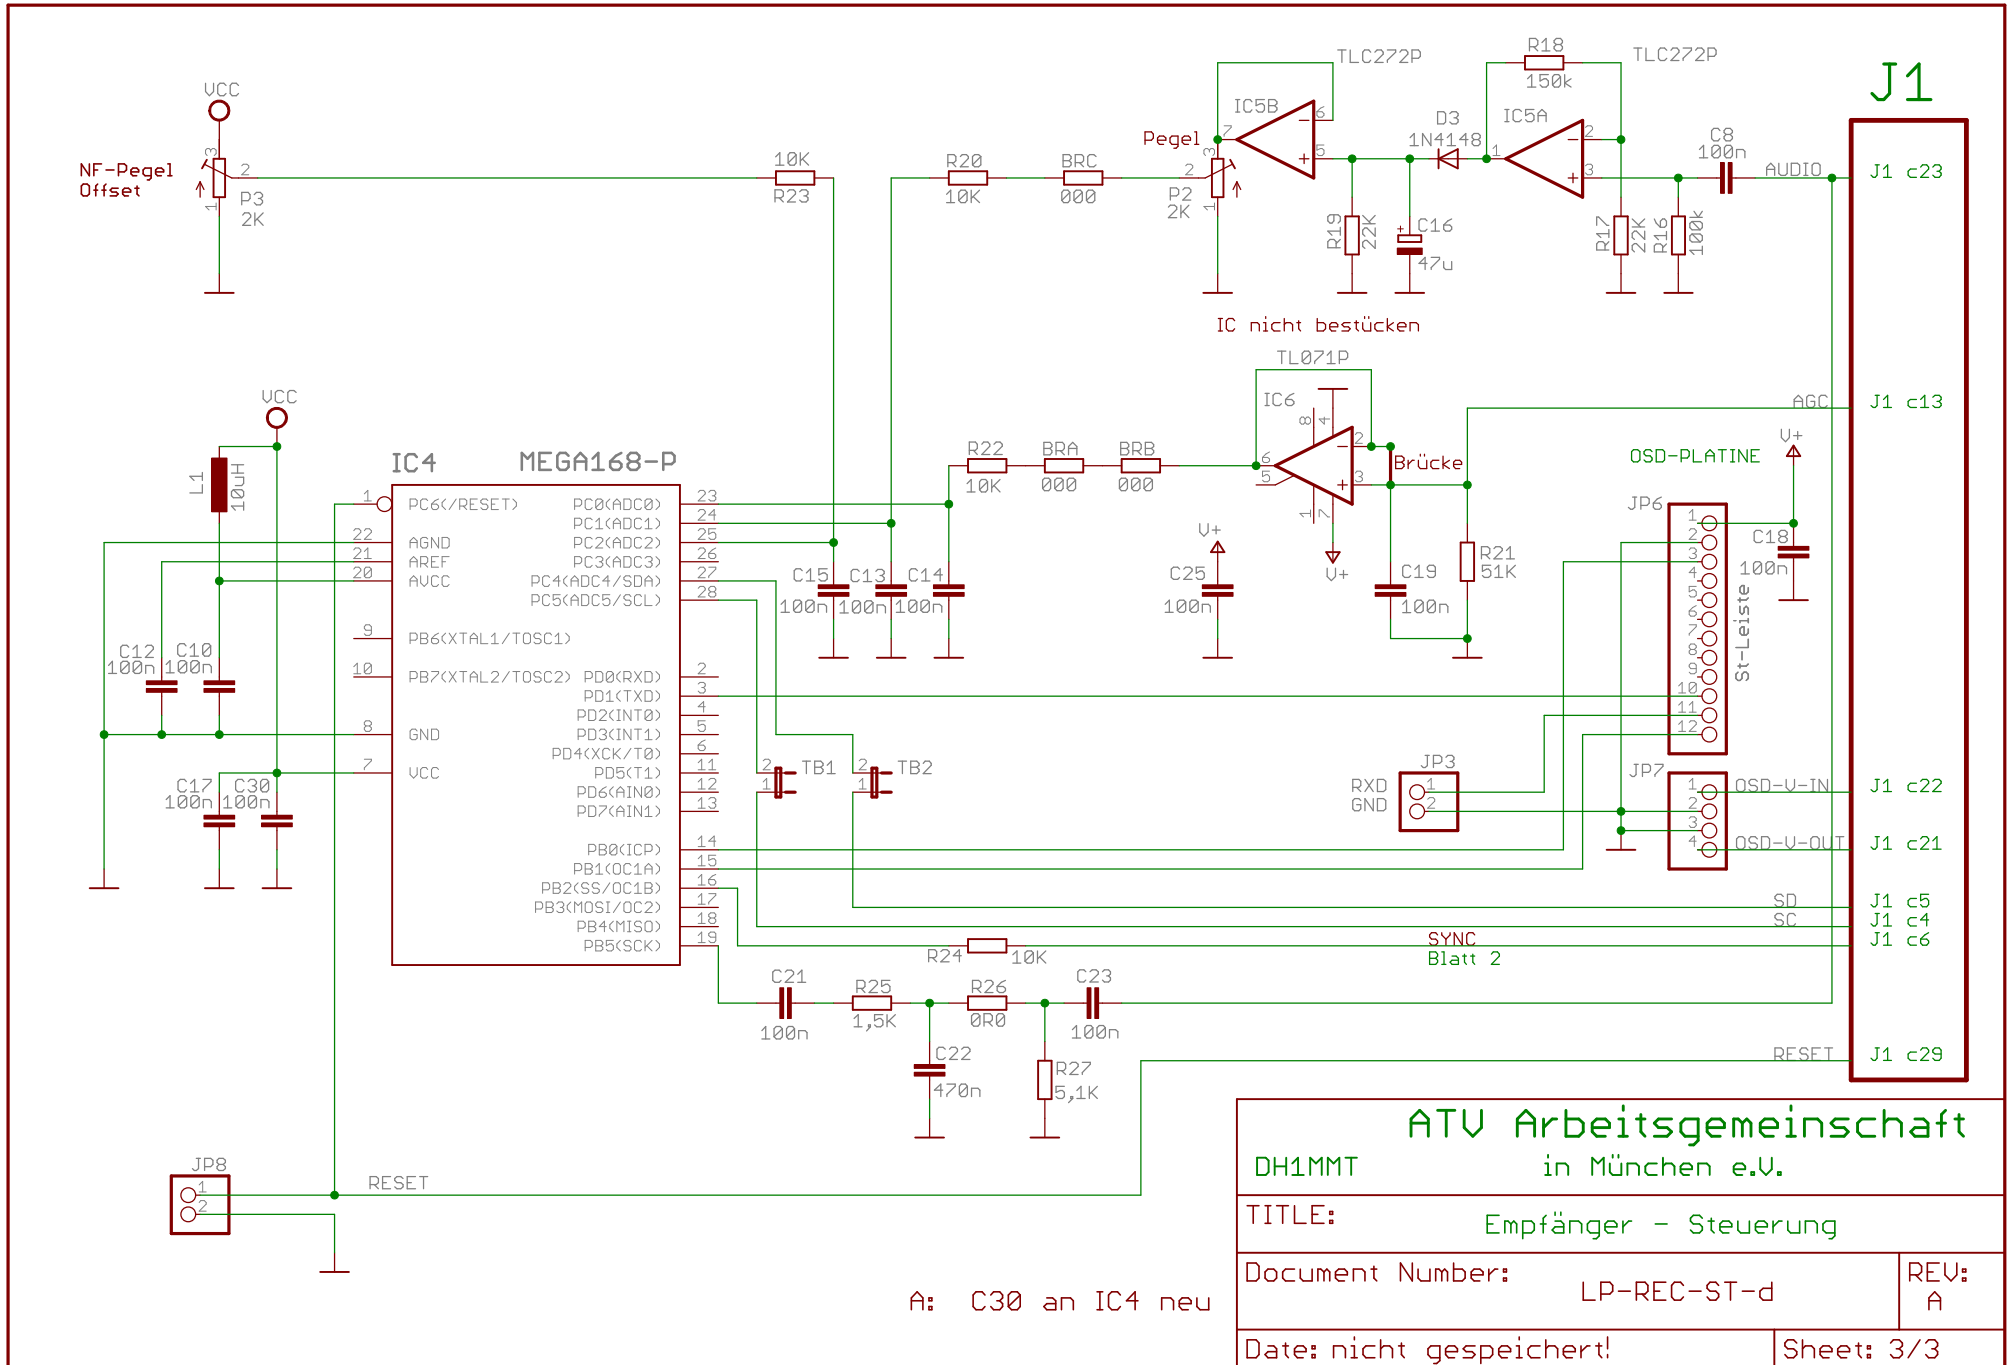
VCC
NF-Pegel
Offset
3
2
1
P3
2K
10K
R23
R20
10K
BRC
000
Pegel
2
3
1
P2
2K
TLC272P
IC5B
7
6
5
D3
1N4148
R18
150k
TLC272P
IC5A
1
2
3
C8
100n
AUDIO
J1
J1 c23
R19
22K
C16
47u
R17
22K
R16
100k
IC nicht bestücken
TL071P
IC6
8
4
2
6
5
3
1
7
V+
Brücke
AGC
J1 c13
V+
OSD-PLATINE
VCC
L1
10uH
IC4
MEGA168-P
1 PC6(/RESET)
22 AGND
21 AREF
20 AVCC
9 PB6(XTAL1/TOSC1)
10 PB7(XTAL2/TOSC2)
8 GND
7 VCC
PC0(ADC0) 23
PC1(ADC1) 24
PC2(ADC2) 25
PC3(ADC3) 26
PC4(ADC4/SDA) 27
PC5(ADC5/SCL) 28
PD0(RXD) 2
PD1(TXD) 3
PD2(INT0) 4
PD3(INT1) 5
PD4(XCK/T0) 6
PD5(T1) 11
PD6(AIN0) 12
PD7(AIN1) 13
PB0(ICP) 14
PB1(OC1A) 15
PB2(SS/OC1B) 16
PB3(MOSI/OC2) 17
PB4(MISO) 18
PB5(SCK) 19
R22
10K
BRA
000
BRB
000
V+
C25
100n
C19
100n
R21
51K
JP6
1
2
3
4
5
6
7
8
9
10
11
12
St-Leiste
C18
100n
C15
100n
C13
100n
C14
100n
C12
100n
C10
100n
C17
100n
C30
100n
2
1
TB1
2
1
TB2
JP3
RXD
GND
1
2
JP7
1
2
3
4
OSD-V-IN
OSD-V-OUT
J1 c22
J1 c21
SD
SC
J1 c5
J1 c4
J1 c6
SYNC
Blatt 2
R24
10K
C21
100n
R25
1,5K
R26
0R0
C23
100n
C22
470n
R27
5,1K
RESET
J1 c29
JP8
1
2
RESET
ATV Arbeitsgemeinschaft
DH1MMT
in München e.V.
TITLE:
Empfänger - Steuerung
Document Number:
LP-REC-ST-d
REV:
A
A: C30 an IC4 neu
Date: nicht gespeichert!
Sheet: 3/3